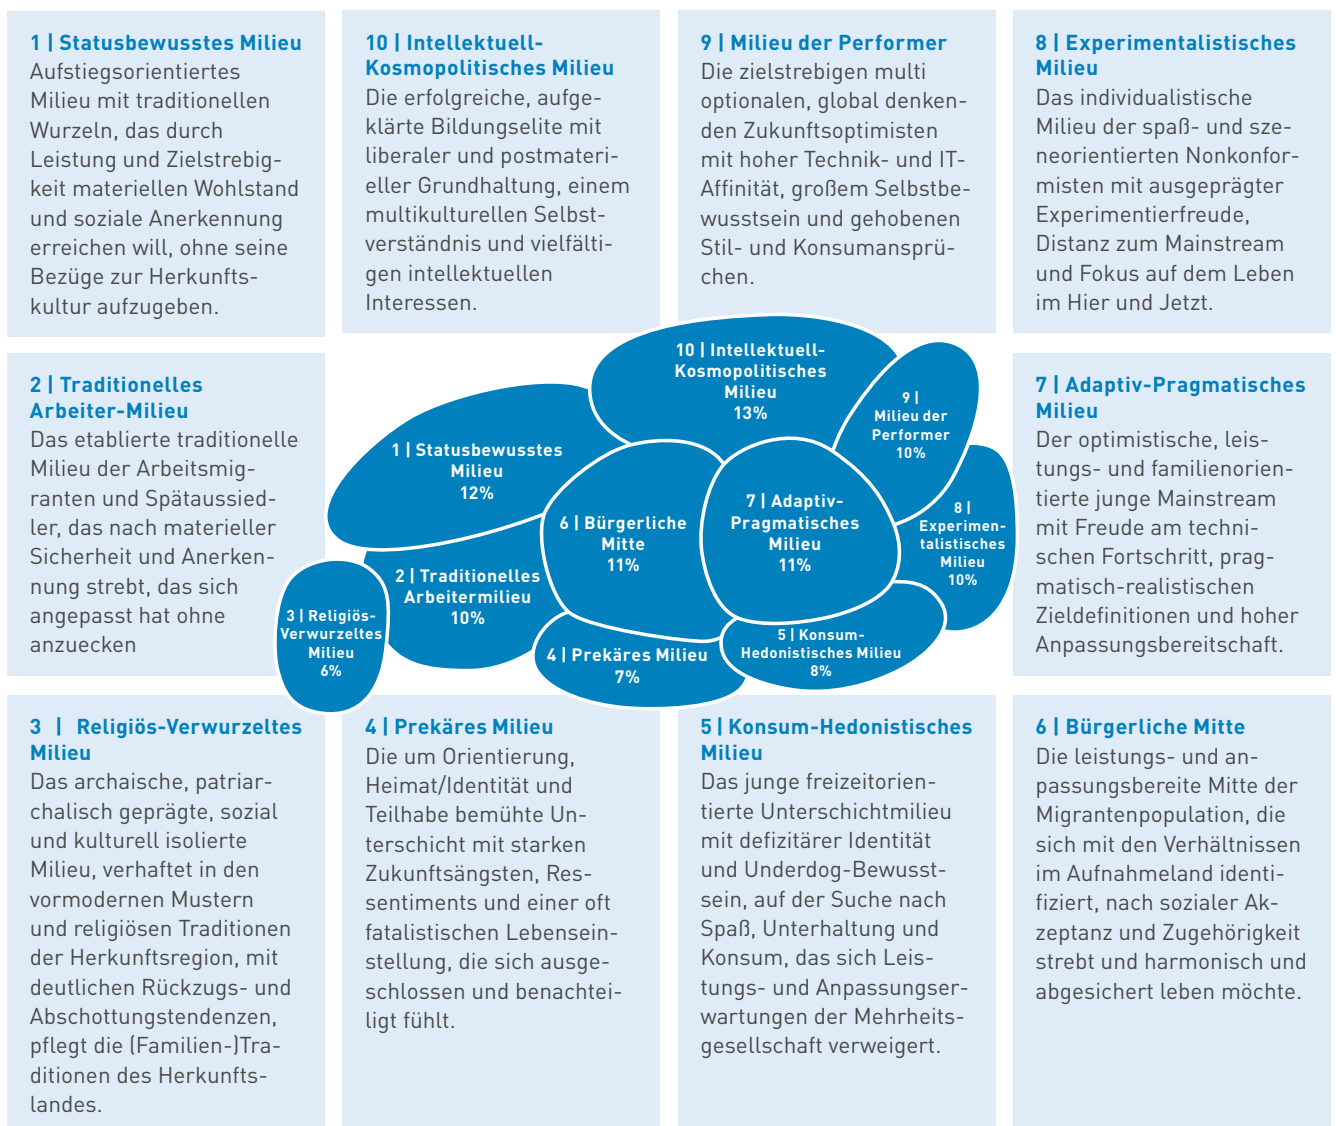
1 | Statusbewusstes Milieu
Aufstiegsorientiertes Milieu mit traditionellen Wurzeln, das durch Leistung und Zielstrebigkeit materiellen Wohlstand und soziale Anerkennung erreichen will, ohne seine Bezüge zur Herkunftskultur aufzugeben.

10 | Intellektuell-Kosmopolitisches Milieu
Die erfolgreiche, aufgeklärte Bildungselite mit liberaler und postmaterieller Grundhaltung, einem multikulturellen Selbstverständnis und vielfältigen intellektuellen Interessen.

9 | Milieu der Performer
Die zielstrebigen multi optionalen, global denkenden Zukunftsoptimisten mit hoher Technik- und IT-Affinität, großem Selbstbewusstsein und gehobenen Stil- und Konsumansprüchen.

8 | Experimentalistisches Milieu
Das individualistische Milieu der spaß- und szeneorientierten Nonkonformisten mit ausgeprägter Experimentierfreude, Distanz zum Mainstream und Fokus auf dem Leben im Hier und Jetzt.

2 | Traditionelles Arbeiter-Milieu
Das etablierte traditionelle Milieu der Arbeitsmigranten und Spätaussiedler, das nach materieller Sicherheit und Anerkennung strebt, das sich angepasst hat ohne anzuecken

10 | Intellektuell-Kosmopolitisches Milieu 13%

9 | Milieu der Performer 10%

1 | Statusbewusstes Milieu 12%

6 | Bürgerliche Mitte 11%

7 | Adaptiv-Pragmatisches Milieu 11%

8 | Experimentalistisches Milieu 10%

2 | Traditionelles Arbeitermilieu 10%

3 | Religiös-Verwurzeltes Milieu 6%

4 | Prekäres Milieu 7%

5 | Konsum-Hedonistisches Milieu 8%

7 | Adaptiv-Pragmatisches Milieu
Der optimistische, leistungs- und familienorientierte junge Mainstream mit Freude am technischen Fortschritt, pragmatisch-realistischen Zieldefinitionen und hoher Anpassungsbereitschaft.

3 | Religiös-Verwurzeltes Milieu
Das archaische, patriarchalisch geprägte, sozial und kulturell isolierte Milieu, verhaftet in den vormodernen Mustern und religiösen Traditionen der Herkunftsregion, mit deutlichen Rückzugs- und Abschottungstendenzen, pflegt die (Familien-)Traditionen des Herkunftslandes.

4 | Prekäres Milieu
Die um Orientierung, Heimat/Identität und Teilhabe bemühte Unterschicht mit starken Zukunftsängsten, Ressentiments und einer oft fatalistischen Lebenseinstellung, die sich ausgeschlossen und benachteiligt fühlt.

5 | Konsum-Hedonistisches Milieu
Das junge freizeitorientierte Unterschichtmilieu mit defizitärer Identität und Underdog-Bewusstsein, auf der Suche nach Spaß, Unterhaltung und Konsum, das sich Leistungs- und Anpassungserwartungen der Mehrheitsgesellschaft verweigert.

6 | Bürgerliche Mitte
Die leistungs- und anpassungsbereite Mitte der Migrantenpopulation, die sich mit den Verhältnissen im Aufnahmeland identifiziert, nach sozialer Akzeptanz und Zugehörigkeit strebt und harmonisch und abgesichert leben möchte.